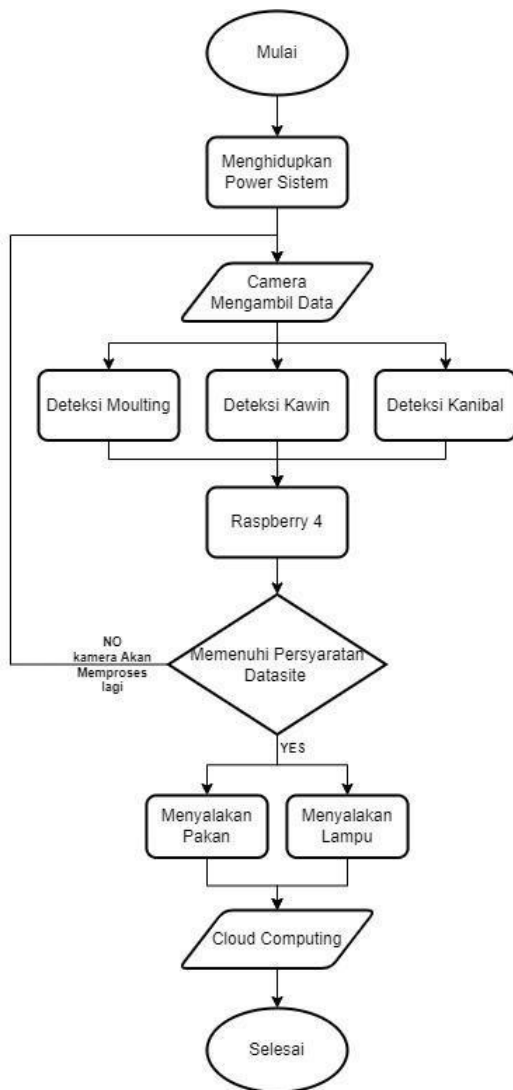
Mulai

Menghidupkan Power Sistem

Camera Mengambil Data

Deteksi Moulting

Deteksi Kawin

Deteksi Kanibal

Raspberry 4

NO kamera Akan Memproses lagi

Memenuhi Persyaratan Datasite

YES

Menyalakan Pakan

Menyalakan Lampu

Cloud Computing

Selesai